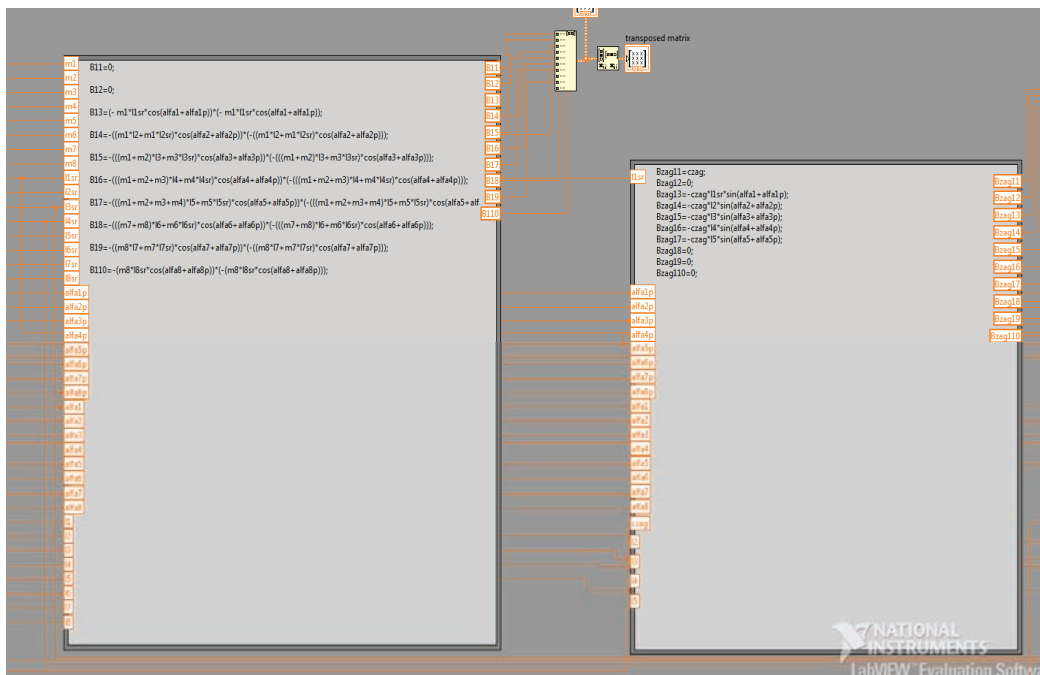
transposed matrix

m1
m2
m3
m4
m5
m6
m7
m8
l1sr
l2sr
l3sr
l4sr
l5sr
l6sr
l7sr
l8sr
alfa1p
alfa2p
alfa3p
alfa4p
alfa5p
alfa6p
alfa7p
alfa8p
alfa1
alfa2
alfa3
alfa4
alfa5
alfa6
alfa7
alfa8
l1
l2
l3
l4
l5
l6
l7
l8

B11=0;

B12=0;

B13=(- m1*l1sr*cos(alfa1+alfa1p))*(- m1*l1sr*cos(alfa1+alfa1p));

B14=-((m1*l2+m1*l2sr)*cos(alfa2+alfa2p))*(-((m1*l2+m1*l2sr)*cos(alfa2+alfa2p)));

B15=-(((m1+m2)*l3+m3*l3sr)*cos(alfa3+alfa3p))*(-(((m1+m2)*l3+m3*l3sr)*cos(alfa3+alfa3p)));

B16=-(((m1+m2+m3)*l4+m4*l4sr)*cos(alfa4+alfa4p))*(-(((m1+m2+m3)*l4+m4*l4sr)*cos(alfa4+alfa4p)));

B17=-(((m1+m2+m3+m4)*l5+m5*l5sr)*cos(alfa5+alfa5p))*(-(((m1+m2+m3+m4)*l5+m5*l5sr)*cos(alfa5+alf

B18=-(((m7+m8)*l6+m6*l6sr)*cos(alfa6+alfa6p))*(-(((m7+m8)*l6+m6*l6sr)*cos(alfa6+alfa6p)));

B19=-((m8*l7+m7*l7sr)*cos(alfa7+alfa7p))*(-((m8*l7+m7*l7sr)*cos(alfa7+alfa7p)));

B110=-(m8*l8sr*cos(alfa8+alfa8p))*(-(m8*l8sr*cos(alfa8+alfa8p)));

B11
B12
B13
B14
B15
B16
B17
B18
B19
B110

l1sr
alfa1p
alfa2p
alfa3p
alfa4p
alfa5p
alfa6p
alfa7p
alfa8p
alfa1
alfa2
alfa3
alfa4
alfa5
alfa6
alfa7
alfa8
czag
l2
l3
l4
l5

Bzag11=czag;
Bzag12=0;
Bzag13=-czag*l1sr*sin(alfa1+alfa1p);
Bzag14=-czag*l2*sin(alfa2+alfa2p);
Bzag15=-czag*l3*sin(alfa3+alfa3p);
Bzag16=-czag*l4*sin(alfa4+alfa4p);
Bzag17=-czag*l5*sin(alfa5+alfa5p);
Bzag18=0;
Bzag19=0;
Bzag110=0;

Bzag11
Bzag12
Bzag13
Bzag14
Bzag15
Bzag16
Bzag17
Bzag18
Bzag19
Bzag110

NATIONAL INSTRUMENTS
LabVIEW Evaluation Softwa